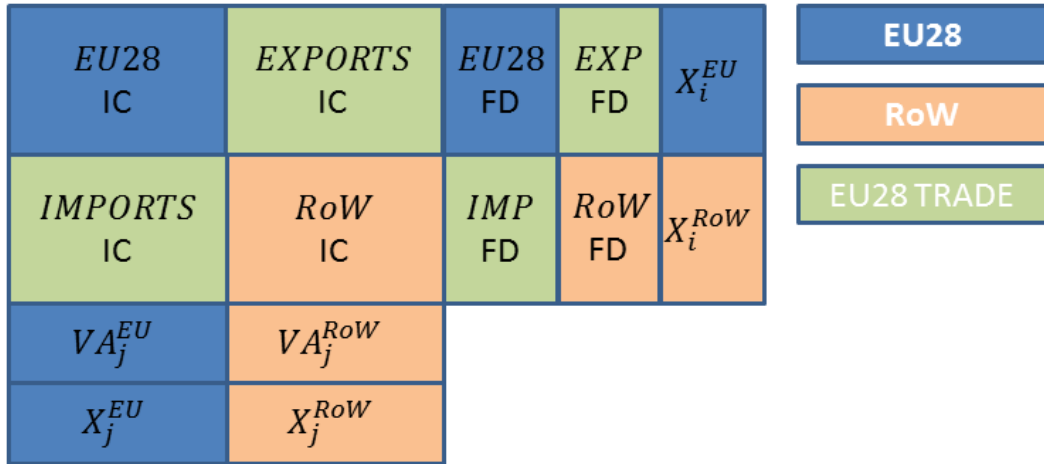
| $EU28$ IC | $EXPORTS$ IC | $EU28$ FD | $EXP$ FD | $X_i^{EU}$ |
|---|---|---|---|---|
| $IMPORTS$ IC | $RoW$ IC | $IMP$ FD | $RoW$ FD | $X_i^{RoW}$ |
| $VA_j^{EU}$ | $VA_j^{RoW}$ | | | |
| $X_j^{EU}$ | $X_j^{RoW}$ | | | |

EU28

RoW

EU28 TRADE